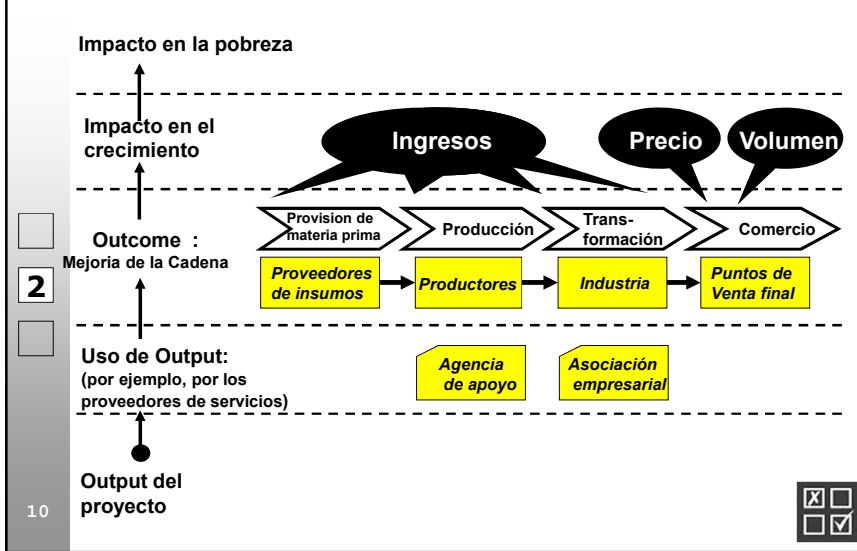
Impacto en la pobreza

Impacto en el crecimiento

Ingresos

Precio

Volumen

Provision de materia prima

Producción

Transformación

Comercio

Outcome :
Mejoria de la Cadena

2

Proveedores de insumos

Productores

Industria

Puntos de Venta final

Uso de Output:
(por ejemplo, por los proveedores de servicios)

Agencia de apoyo

Asociación empresarial

Output del proyecto

10